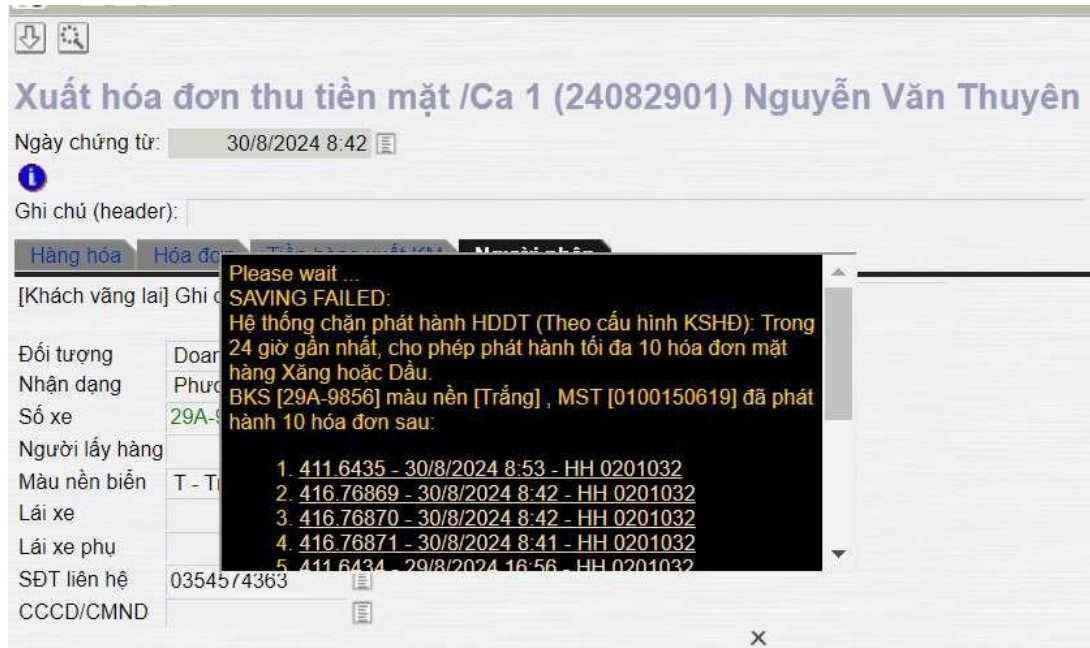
Xuất hóa đơn thu tiền mặt /Ca 1 (24082901) Nguyễn Văn Thuyên

Ngày chứng từ: 30/8/2024 8:42

Ghi chú (header):

Hàng hóa | Hóa đơn | Tiền hàng xuất KM | Người nhận

[Khách vãng lai] Ghi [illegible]

Đối tượng Doar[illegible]
Nhận dạng Phươ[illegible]
Số xe 29A-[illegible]
Người lấy hàng
Màu nền biển T - Tr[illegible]
Lái xe
Lái xe phụ
SĐT liên hệ 0354574363
CCCD/CMND

Please wait ...
SAVING FAILED:
Hệ thống chặn phát hành HDDT (Theo cấu hình KSHĐ): Trong 24 giờ gần nhất, cho phép phát hành tối đa 10 hóa đơn mặt hàng Xăng hoặc Dầu.
BKS [29A-9856] màu nền [Trắng] , MST [0100150619] đã phát hành 10 hóa đơn sau:

1. 411.6435 - 30/8/2024 8:53 - HH 0201032
2. 416.76869 - 30/8/2024 8:42 - HH 0201032
3. 416.76870 - 30/8/2024 8:42 - HH 0201032
4. 416.76871 - 30/8/2024 8:41 - HH 0201032
5. 411.6434 - 29/8/2024 16:56 - HH 0201032

×